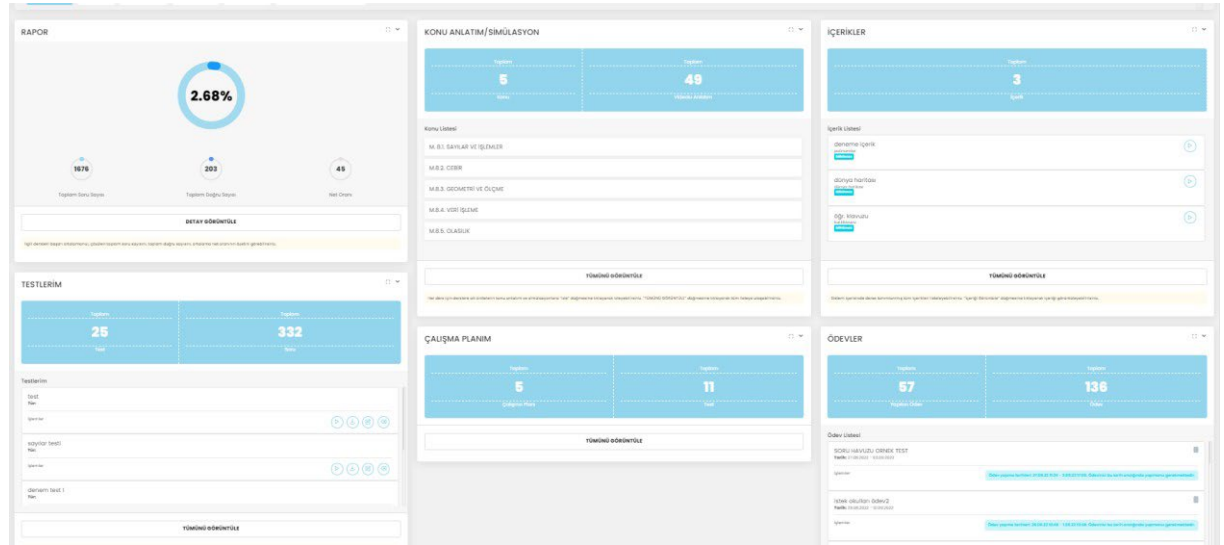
RAPOR

2.68%

1676
Toplam Soru Sayısı

203
Toplam Doğru Sayısı

45
Net Oranı

DETAY GÖRÜNTÜLE

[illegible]

TESTLERİM

Toplam
25
Test

Toplam
332
Soru

Testlerim

test
Tür:
İşlemler

sayılar testi
Tür:
İşlemler

denem test 1
Tür:

TÜMÜNÜ GÖRÜNTÜLE

KONU ANLATIM/SİMÜLASYON

Toplam
5
Konu

Toplam
49
Videolu Anlatım

Konu Listesi

M. 8.1. SAYILAR VE İŞLEMLER

M.8.2. CEBİR

M.8.3. GEOMETRİ VE ÖLÇME

M.8.4. VERİ İŞLEME

M.8.5. OLASILIK

TÜMÜNÜ GÖRÜNTÜLE

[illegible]

ÇALIŞMA PLANIM

Toplam
5
Çalışma Planı

Toplam
11
Test

TÜMÜNÜ GÖRÜNTÜLE

İÇERİKLER

Toplam
3
İçerik

İçerik Listesi

deneme içerik

dünya haritası

öğr. klavuzu

TÜMÜNÜ GÖRÜNTÜLE

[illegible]

ÖDEVLER

Toplam
57
Toplam Ödev

Toplam
136
Ödev

Ödev Listesi

SORU HAVUZU ÖRNEK TEST
Tarih: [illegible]
İşlemler
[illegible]

istek okulları ödev2
Tarih: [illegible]
İşlemler
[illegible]